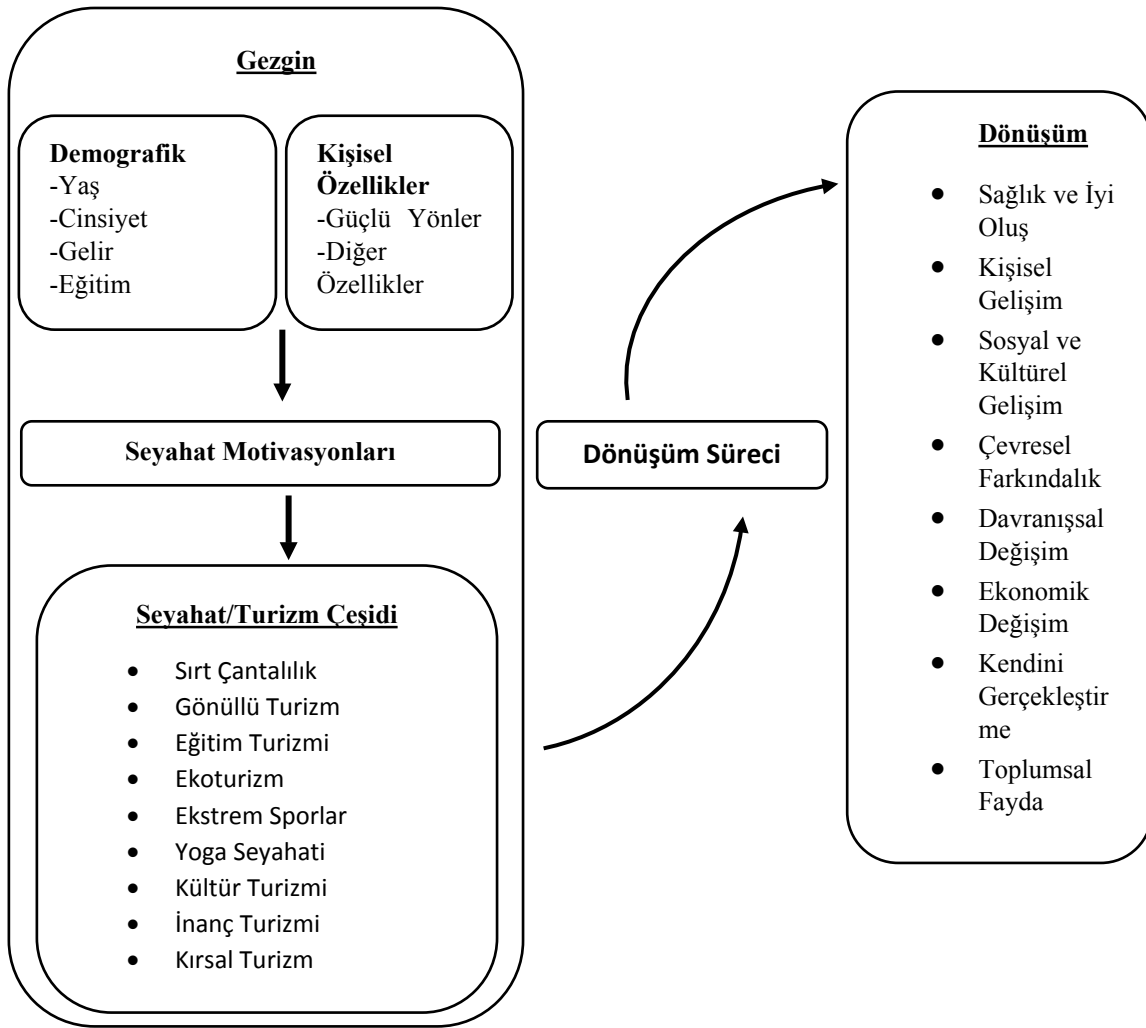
Gezgin

Demografik
-Yaş
-Cinsiyet
-Gelir
-Eğitim

Kişisel Özellikler
-Güçlü Yönler
-Diğer Özellikler

Seyahat Motivasyonları

Seyahat/Turizm Çeşidi

- Sırt Çantalılık
- Gönüllü Turizm
- Eğitim Turizmi
- Ekoturizm
- Ekstrem Sporlar
- Yoga Seyahati
- Kültür Turizmi
- İnanç Turizmi
- Kırsal Turizm

Dönüşüm Süreci

Dönüşüm

- Sağlık ve İyi Oluş
- Kişisel Gelişim
- Sosyal ve Kültürel Gelişim
- Çevresel Farkındalık
- Davranışsal Değişim
- Ekonomik Değişim
- Kendini Gerçekleştirme
- Toplumsal Fayda